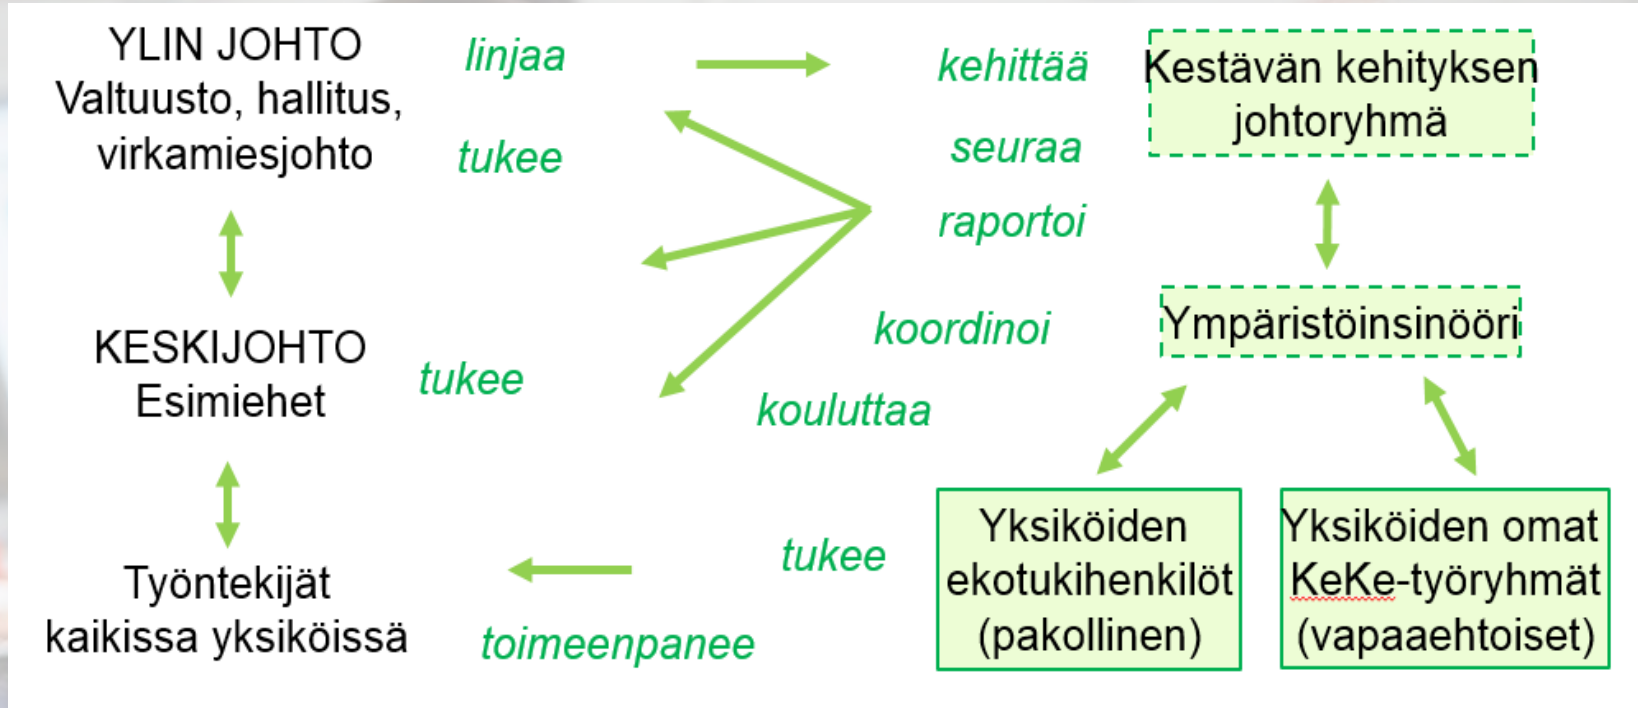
YLIN JOHTO
Valtuusto, hallitus, virkamiesjohto

linjaa

tukee

kehittää

seuraa

raportoi

Kestävän kehityksen johtoryhmä

KESKIJOHTO
Esimiehet

tukee

koordinoi

kouluttaa

Ympäristöinsinööri

Työntekijät kaikissa yksiköissä

tukee

toimeenpanee

Yksiköiden ekotukihenkilöt (pakollinen)

Yksiköiden omat KeKe-työryhmät (vapaaehtoiset)